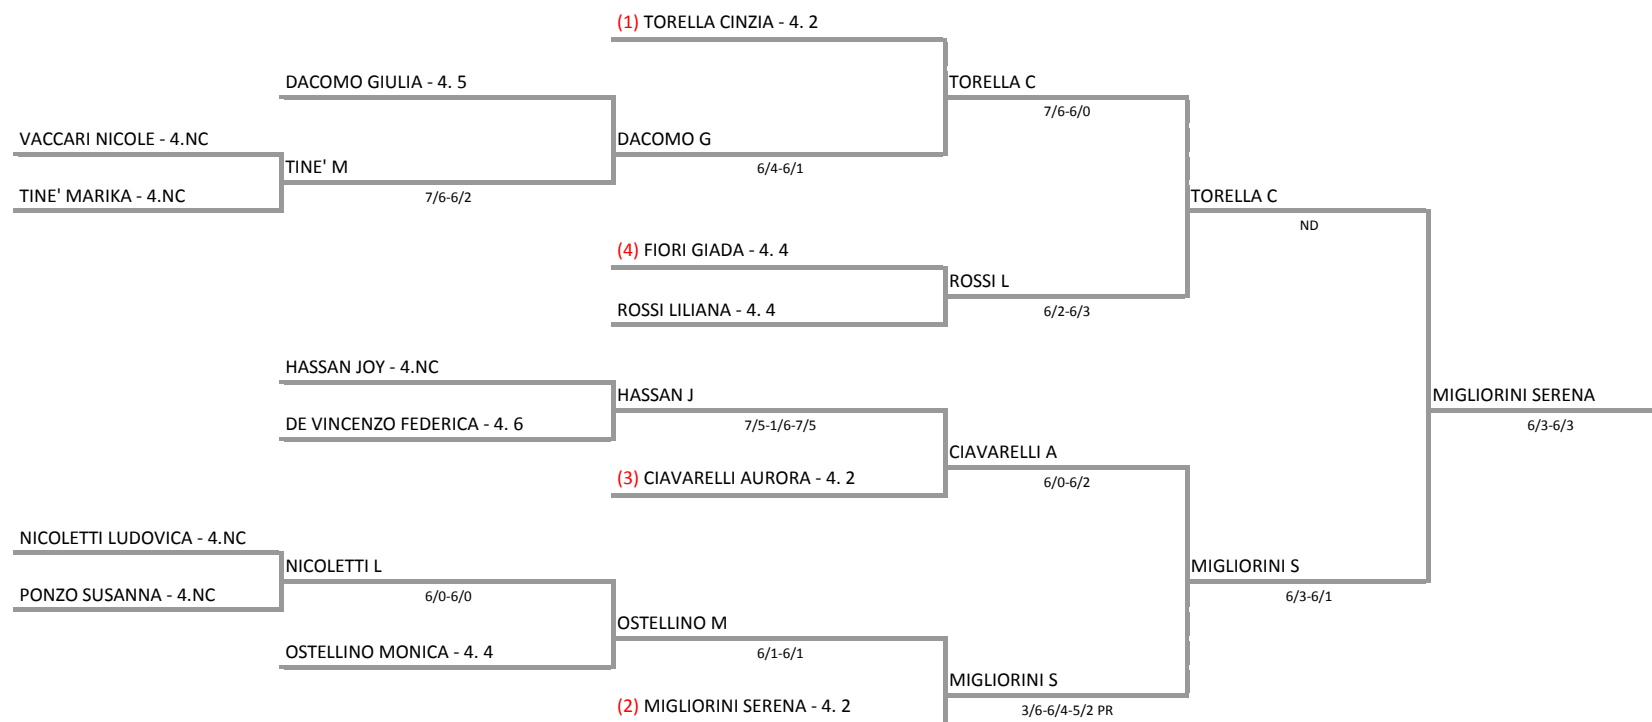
(1) TORELLA CINZIA - 4. 2

DACOMO GIULIA - 4. 5

TORELLA C
7/6-6/0

VACCARI NICOLE - 4.NC

DACOMO G

TINE' M

6/4-6/1

TINE' MARIKA - 4.NC

7/6-6/2

TORELLA C

ND

(4) FIORI GIADA - 4. 4

ROSSI L

ROSSI LILIANA - 4. 4

6/2-6/3

HASSAN JOY - 4.NC

MIGLIORINI SERENA

HASSAN J

6/3-6/3

DE VINCENZO FEDERICA - 4. 6

7/5-1/6-7/5

CIAVARELLI A

(3) CIAVARELLI AURORA - 4. 2

6/0-6/2

NICOLETTI LUDOVICA - 4.NC

NICOLETTI L

MIGLIORINI S

PONZO SUSANNA - 4.NC

6/0-6/0

6/3-6/1

OSTELLINO M

OSTELLINO MONICA - 4. 4

6/1-6/1

MIGLIORINI S

(2) MIGLIORINI SERENA - 4. 2

3/6-6/4-5/2 PR